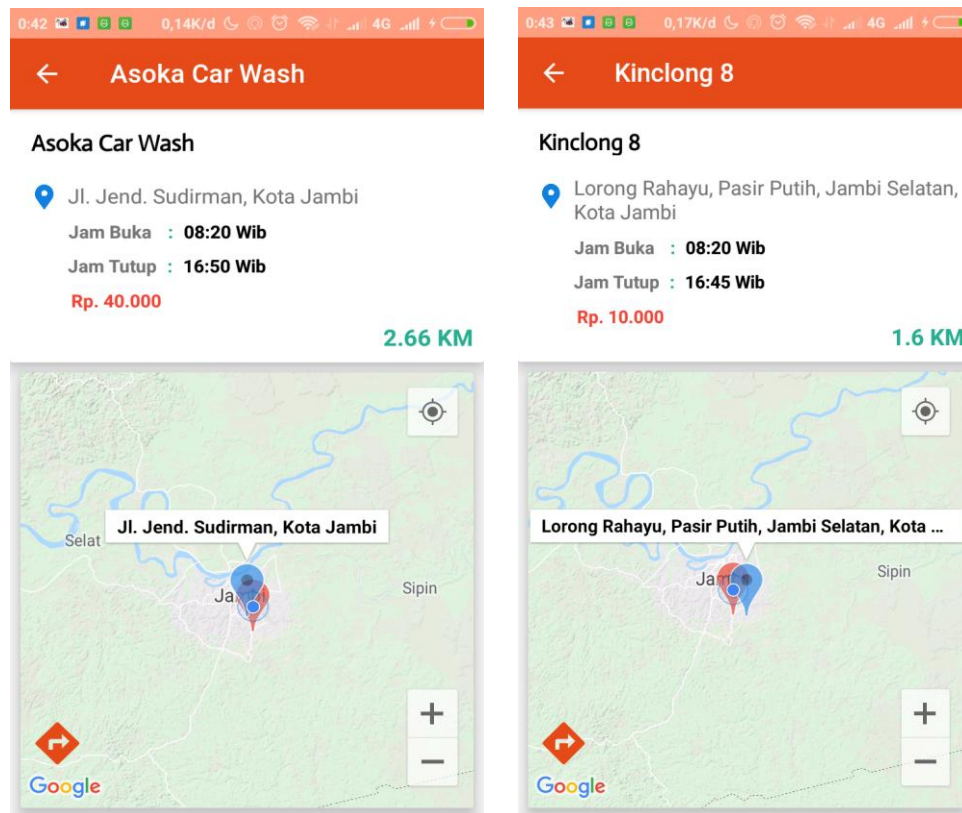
0:42 0,14K/d 4G

Asoka Car Wash

Asoka Car Wash

Jl. Jend. Sudirman, Kota Jambi

Jam Buka : 08:20 Wib

Jam Tutup : 16:50 Wib

Rp. 40.000

2.66 KM

Jl. Jend. Sudirman, Kota Jambi

Selat

Jambi

Sipin

+

−

Google

0:43 0,17K/d 4G

Kinclong 8

Kinclong 8

Lorong Rahayu, Pasir Putih, Jambi Selatan, Kota Jambi

Jam Buka : 08:20 Wib

Jam Tutup : 16:45 Wib

Rp. 10.000

1.6 KM

Lorong Rahayu, Pasir Putih, Jambi Selatan, Kota ...

Jambi

Sipin

+

−

Google